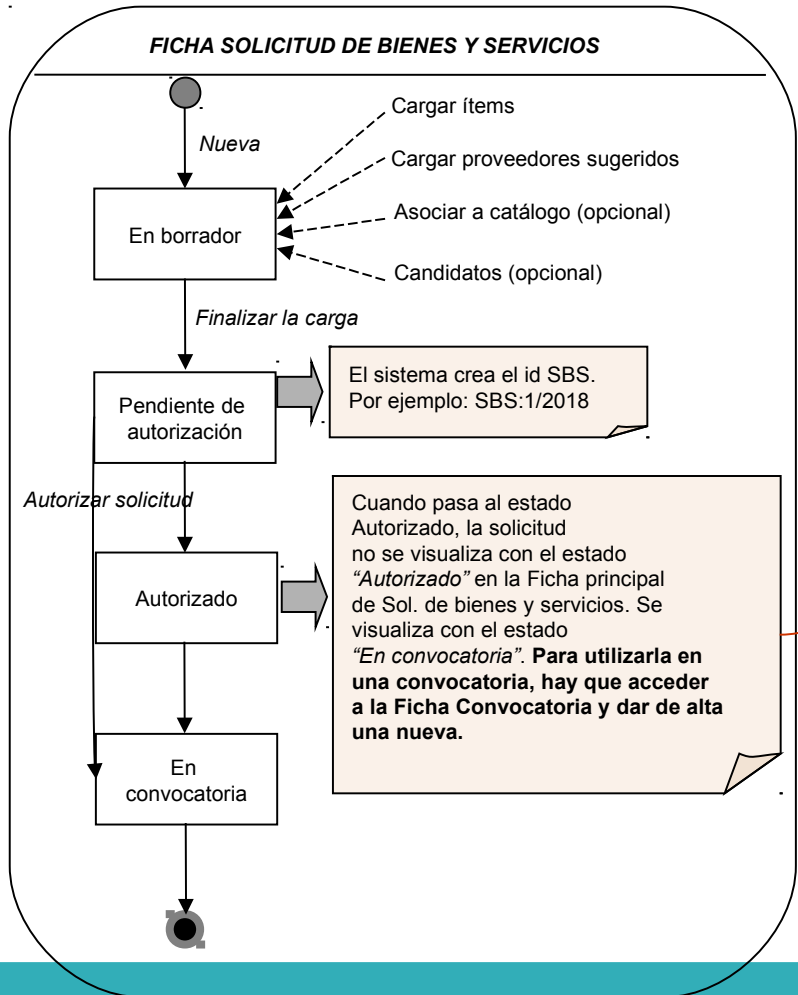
FICHA SOLICITUD DE BIENES Y SERVICIOS

Nueva

Cargar ítems

Cargar proveedores sugeridos

Asociar a catálogo (opcional)

Candidatos (opcional)

En borrador

Finalizar la carga

Pendiente de autorización

El sistema crea el id SBS. Por ejemplo: SBS:1/2018

Autorizar solicitud

Autorizado

Cuando pasa al estado Autorizado, la solicitud no se visualiza con el estado *"Autorizado"* en la Ficha principal de Sol. de bienes y servicios. Se visualiza con el estado *"En convocatoria"*. **Para utilizarla en una convocatoria, hay que acceder a la Ficha Convocatoria y dar de alta una nueva.**

En convocatoria